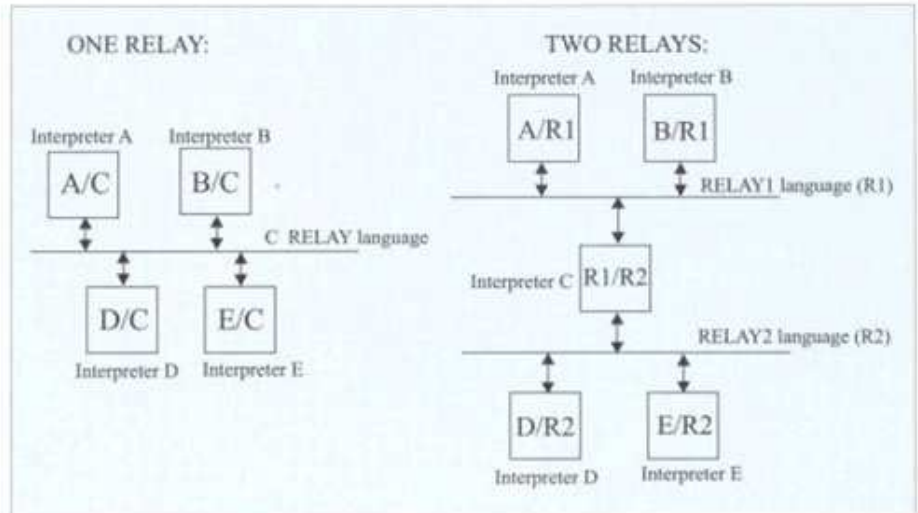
ONE RELAY:

Interpreter A
A/C

Interpreter B
B/C

C RELAY language

D/C
Interpreter D

E/C
Interpreter E

TWO RELAYS:

Interpreter A
A/R1

Interpreter B
B/R1

RELAY1 language (R1)

Interpreter C
R1/R2

RELAY2 language (R2)

D/R2
Interpreter D

E/R2
Interpreter E